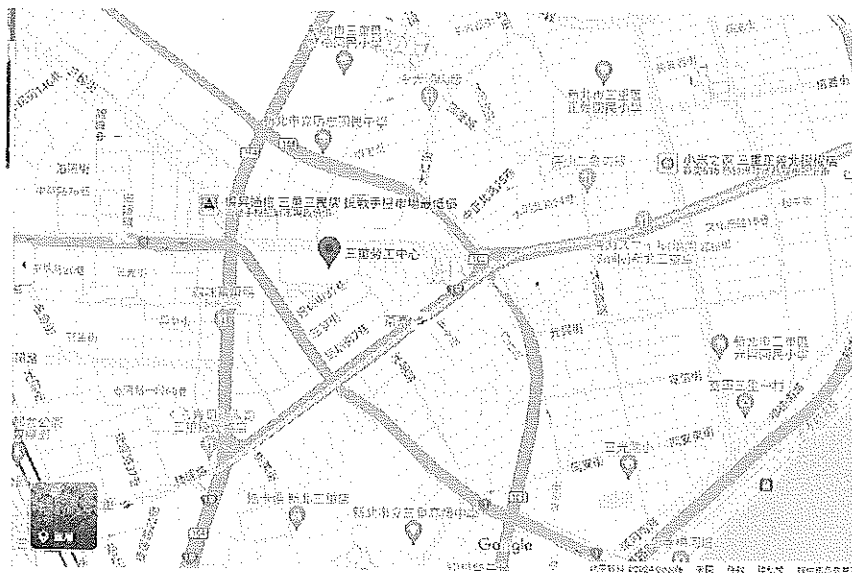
新北市三重區
三重國民小學

新北市三重區
正義國民小學

新北市政府忠孝國中

三重區
永福國小

新北市政府三重區公所

三重勞工中心

三重國民運動中心

新北市三重區
光榮國民小學

新北市三重區
仁愛國小

Google